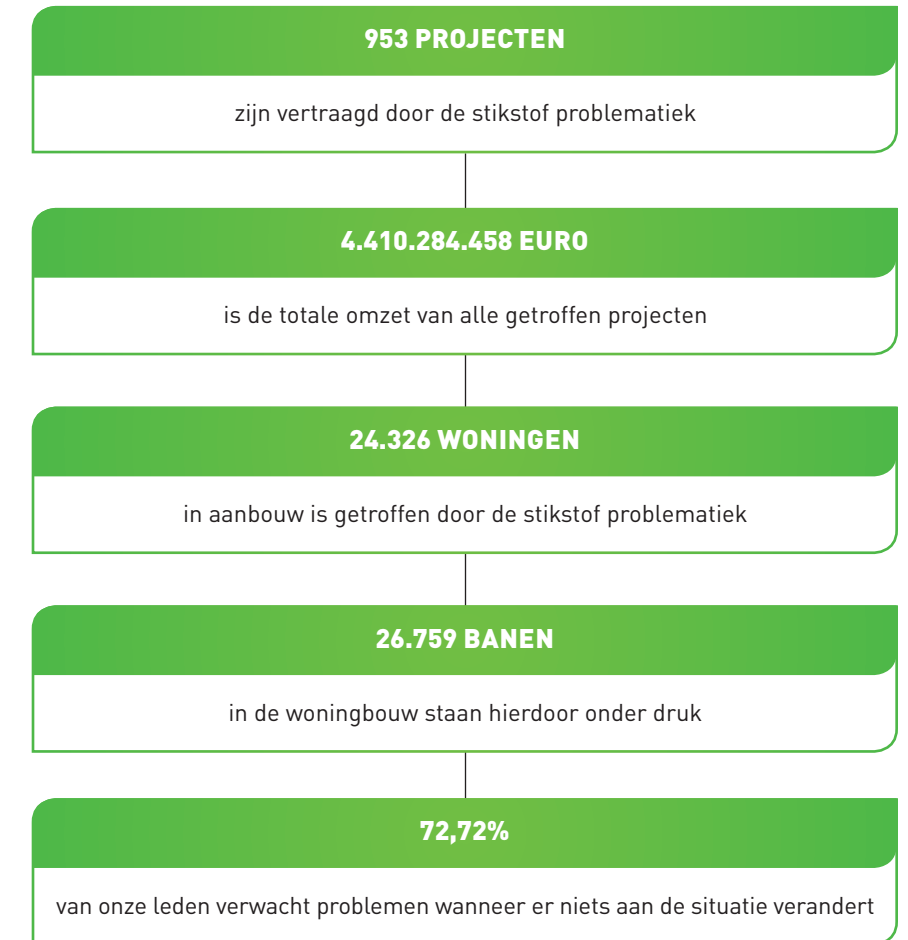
953 PROJECTEN

zijn vertraagd door de stikstof problematiek

4.410.284.458 EURO

is de totale omzet van alle getroffen projecten

24.326 WONINGEN

in aanbouw is getroffen door de stikstof problematiek

26.759 BANEN

in de woningbouw staan hierdoor onder druk

72,72%

van onze leden verwacht problemen wanneer er niets aan de situatie verandert